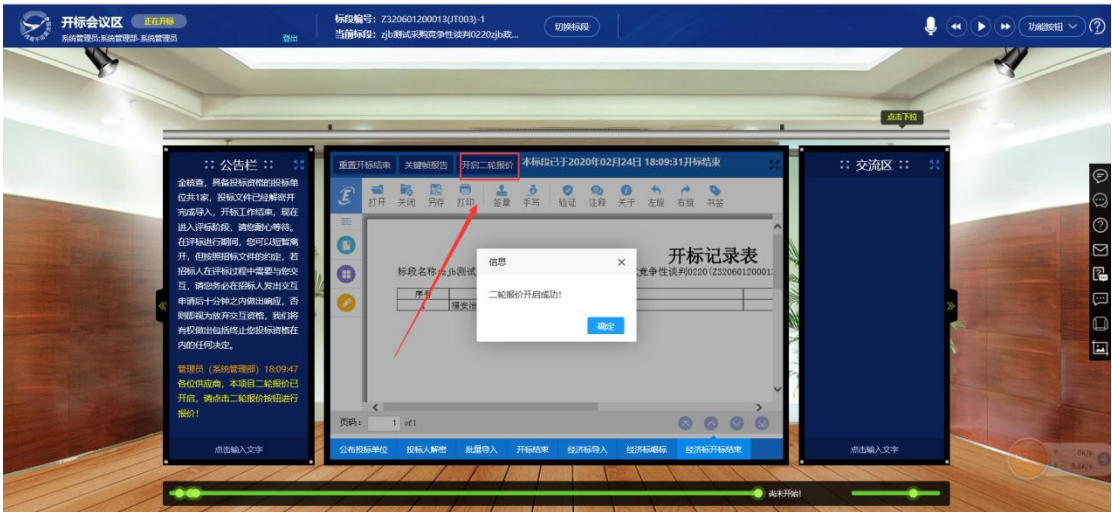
开标会议区 正在开标
系统管理员:系统管理部-系统管理员 登出

标段编号：Z320601200013(JT003)-1
当前标段：zjb测试采购竞争性谈判0220zjb政...

切换标段

功能按钮

点击下拉

:: 公告栏 ::

金核查，具备投标资格的投标单位共1家，投标文件已经解密并完成导入，开标工作结束，现在进入评标阶段，请您耐心等待。在评标进行期间，您可以短暂离开，但根据招标文件的约定，若招标人在评标过程中需要与您交互，请您务必在招标人发出交互申请后十分钟之内做出响应，否则即视为放弃交互资格，我们将有权做出包括终止您投标资格在内的任何决定。

管理员（系统管理部）18:09:47
各位供应商，本项目二轮报价已开启，请点击二轮报价按钮进行报价！

点击输入文字

重置开标结束 关键帧报告 开启二轮报价 本标段已于2020年02月24日 18:09:31开标结束

打开 关闭 另存 打印 签章 手写 验证 注释 关于 左旋 右旋 书签

开标记录表

标段名称：zjb测试 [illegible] 竞争性谈判0220 (Z320601200013

序号

1 爆炎油 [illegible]

信息

二轮报价开启成功！

确定

页码： 1 of 1

公布投标单位 投标人解密 批量导入 开标结束 经济标导入 经济标唱标 经济标开标结束

:: 交流区 ::

点击输入文字

尚未开始!

0K/s
0.6K/s